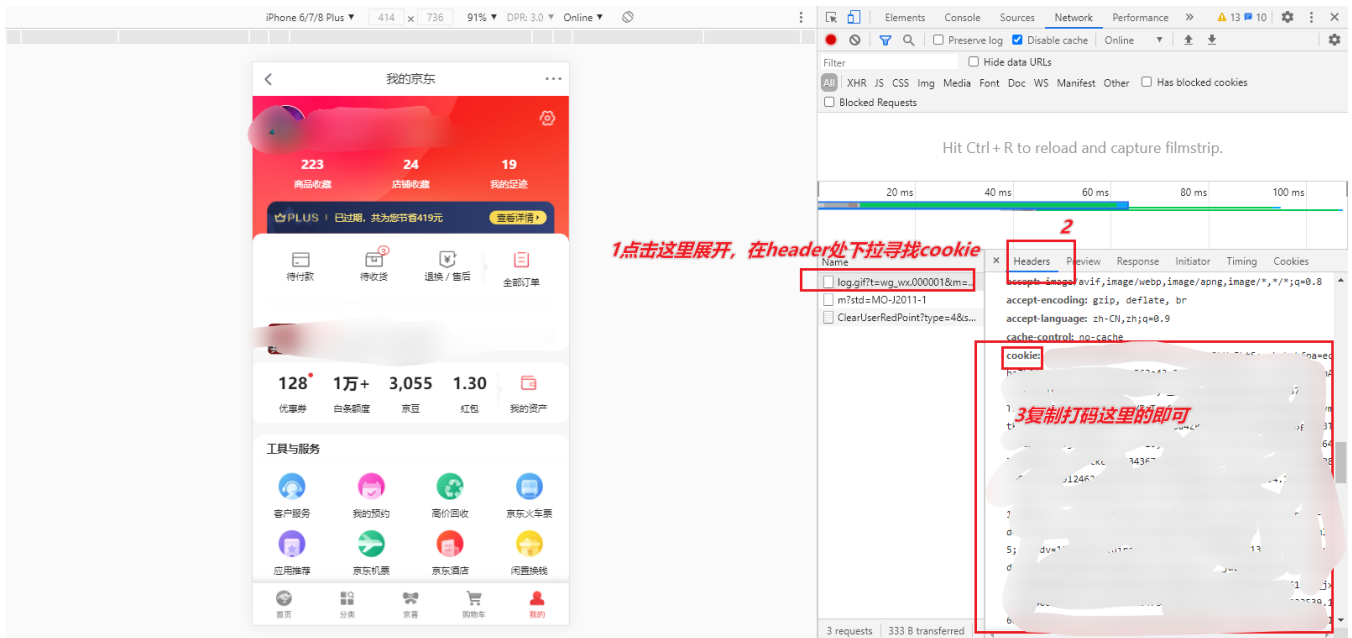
iPhone 6/7/8 Plus ▼ 414 x 736 91% ▼ DPR: 3.0 ▼ Online ▼

我的京东

223 商品收藏
24 店铺收藏
19 我的足迹

PLUS 已过期，共为您节省419元 查看详情

待付款
待收货
退换/售后
全部订单

128 优惠券
1万+ 白条额度
3,055 京豆
1.30 红包
我的资产

工具与服务

客户服务
我的预约
高价回收
京东火车票
应用推荐
京东机票
京东酒店
闲置换钱

首页
分类
京喜
购物车
我的

Elements Console Sources Network Performance » ⚠ 13 10 ✕

Preserve log Disable cache Online ▼

Filter Hide data URLs

All XHR JS CSS Img Media Font Doc WS Manifest Other Has blocked cookies

Blocked Requests

Hit Ctrl + R to reload and capture filmstrip.

20 ms 40 ms 60 ms 80 ms 100 ms

1点击这里展开，在header处下拉寻找cookie

2

Name
log.gif?t=wg_wx.000001&m=...
m?std=MO-J2011-1
ClearUserRedPoint?type=4&s...

× Headers Preview Response Initiator Timing Cookies

accept: image/avif,image/webp,image/apng,image/*,*/*;q=0.8
accept-encoding: gzip, deflate, br
accept-language: zh-CN,zh;q=0.9
cache-control: no-cache
cookie: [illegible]

3复制打码这里的即可

3 requests 333 B transferred